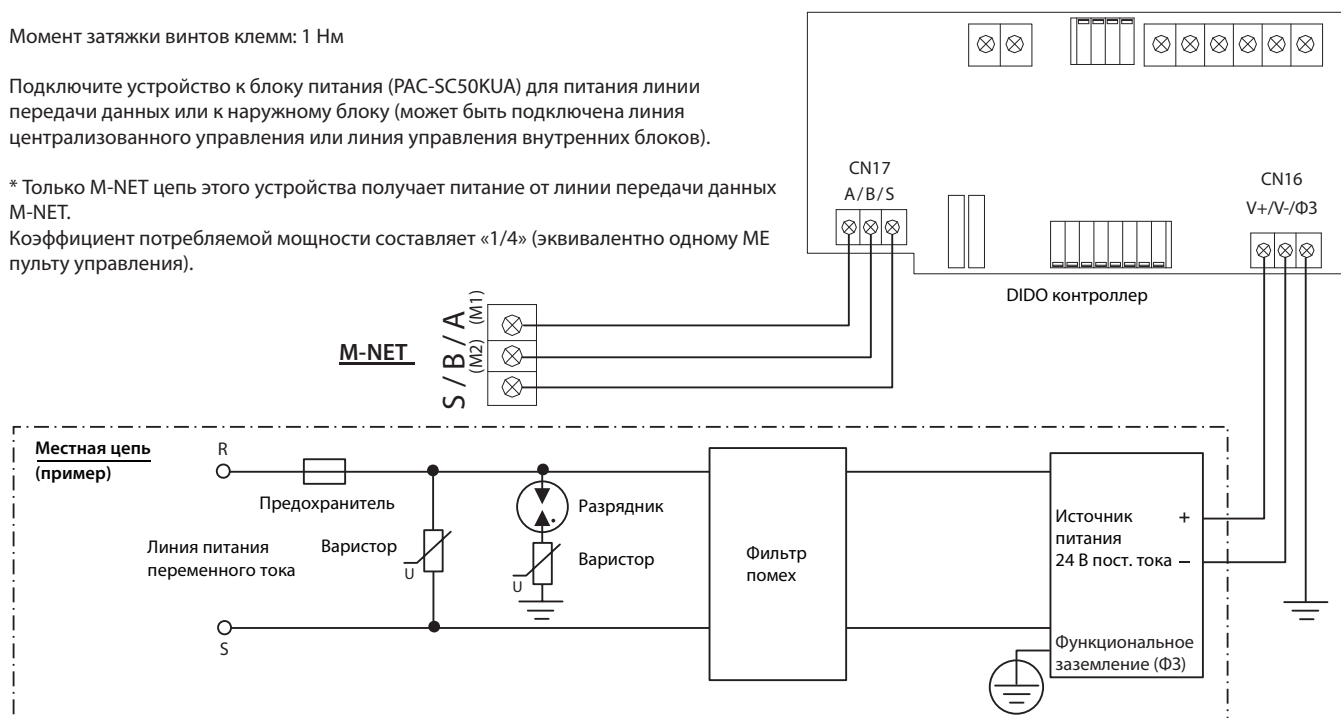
Момент затяжки винтов клемм: 1 Нм

Подключите устройство к блоку питания (PAC-SC50KUA) для питания линии передачи данных или к наружному блоку (может быть подключена линия централизованного управления или линия управления внутренних блоков).

* Только M-NET цепь этого устройства получает питание от линии передачи данных M-NET.
Коэффициент потребляемой мощности составляет «1/4» (эквивалентно одному ME пульту управления).

CN17
A/B/S

CN16
V+/V-/Φ3

DIDO контроллер

S / B / A
(M2) (M1)

M-NET

Местная цепь
(пример)

R

S

Предохранитель

Линия питания переменного тока

Варистор

U

Разрядник

Варистор

U

Фильтр помех

Источник питания 24 В пост. тока

+

–

Функциональное заземление (Φ3)